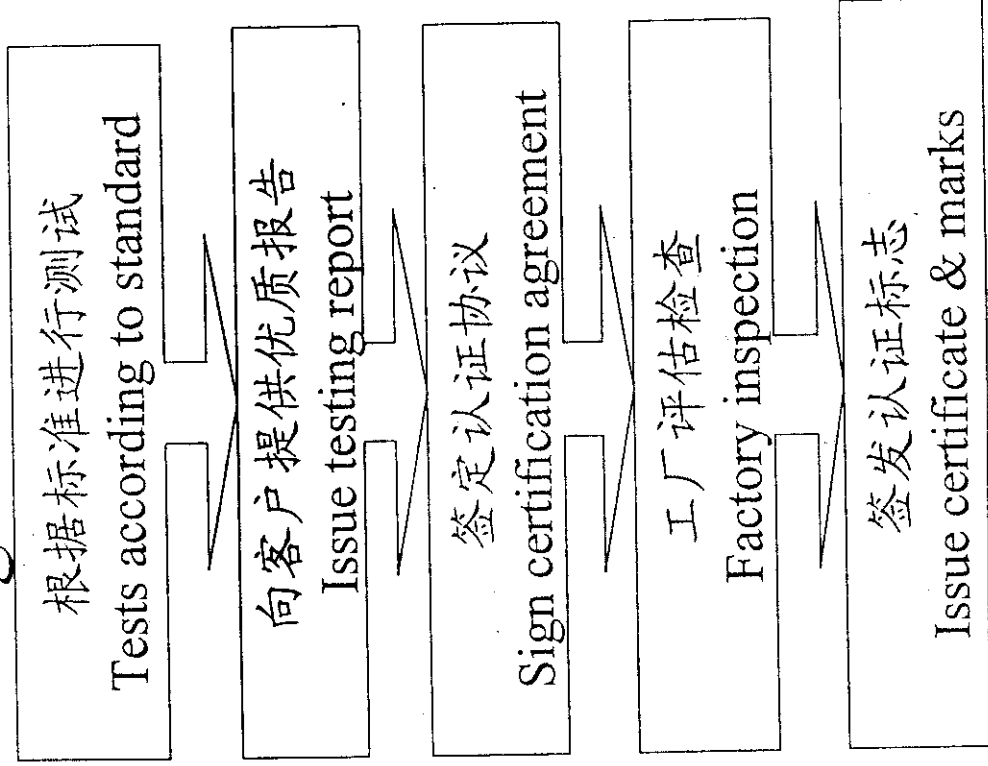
根据标准进行测试
Tests according to standard

向客户提供优质报告
Issue testing report

签定认证协议
Sign certification agreement

工厂评估检查
Factory inspection

签发认证标志
Issue certificate & marks